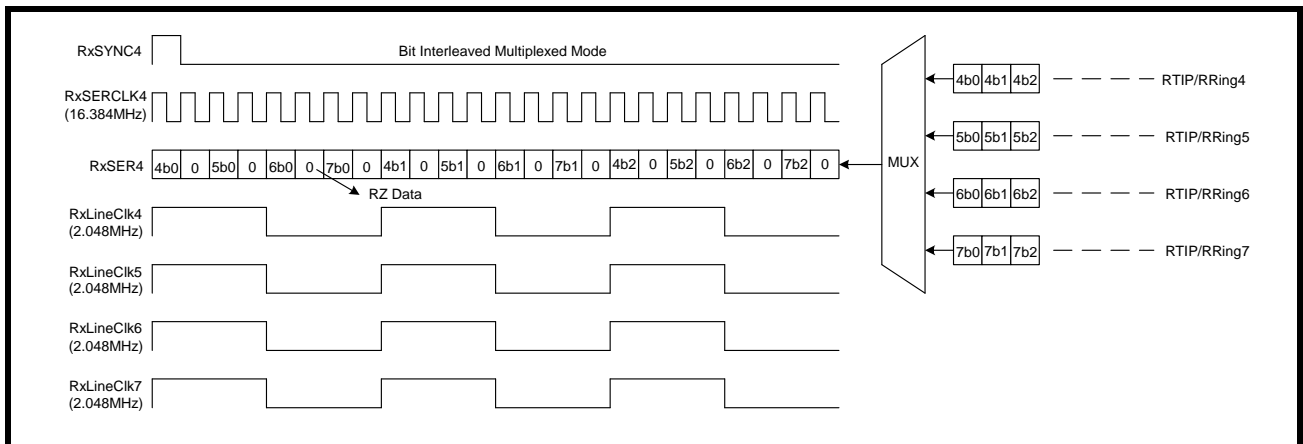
RxSYNC4

Bit Interleaved Multiplexed Mode

RxSERCLK4
(16.384MHz)

RxSER4

| 4b0 | 0 | 5b0 | 0 | 6b0 | 0 | 7b0 | 0 | 4b1 | 0 | 5b1 | 0 | 6b1 | 0 | 7b1 | 0 | 4b2 | 0 | 5b2 | 0 | 6b2 | 0 | 7b2 | 0 |
|---|---|---|---|---|---|---|---|---|---|---|---|---|---|---|---|---|---|---|---|---|---|---|---|

RZ Data

RxLineClk4
(2.048MHz)

RxLineClk5
(2.048MHz)

RxLineClk6
(2.048MHz)

RxLineClk7
(2.048MHz)

MUX

| 4b0 | 4b1 | 4b2 |
|---|---|---|

RTIP/RRing4

| 5b0 | 5b1 | 5b2 |
|---|---|---|

RTIP/RRing5

| 6b0 | 6b1 | 6b2 |
|---|---|---|

RTIP/RRing6

| 7b0 | 7b1 | 7b2 |
|---|---|---|

RTIP/RRing7